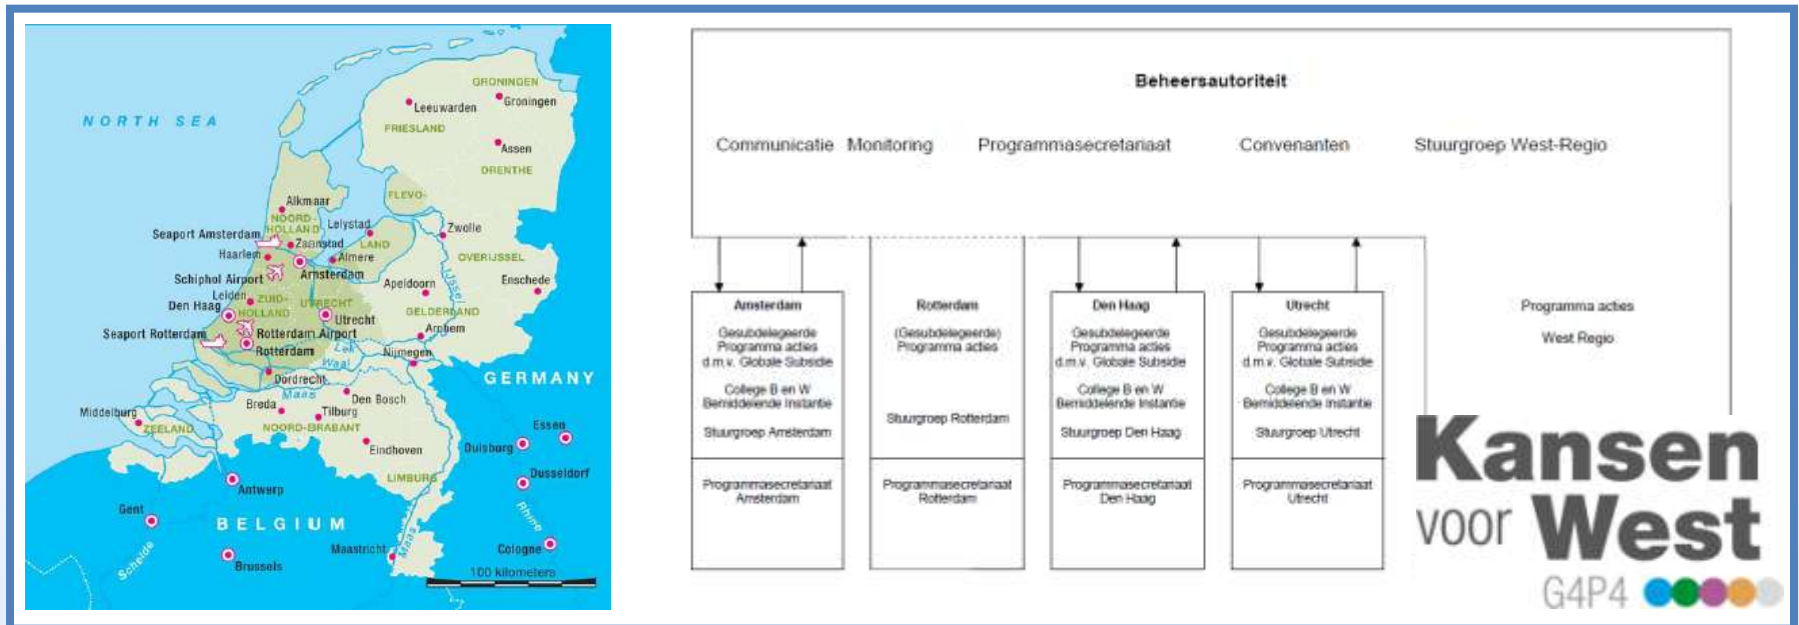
NORTH SEA

GRONINGEN
Groningen
Leeuwarden
FRIESLAND
Assen
DRENTHE
FLEVO-
LAND
Alkmaar
NOORD-HOLLAND
Lelystad
Zwolle
Seaport Amsterdam
Zaanstad
Haarlem
Almere
OVERIJSSEL
Schiphol Airport
Amsterdam
Apeldoorn
Enschede
Leiden
Den Haag
ZUID-HOLLAND
UTRECHT
Utrecht
GELDERLAND
Seaport Rotterdam
Rotterdam Airport
Arnhem
Rotterdam
Lek
Nijmegen
Waal
Dordrecht
GERMANY
Maas
Den Bosch
Breda
Tilburg
Middelburg
ZEELAND
NOORD-BRABANT
Essen
Eindhoven
Duisburg
LIMBURG
Dusseldorf
Antwerp
Gent
BELGIUM
Rhine
Scheide
Maastricht
Maas
Cologne
Brussels
100 kilometers

Beheersautoriteit

Communicatie Monitoring Programmasecretariaat Convenanten Stuurgroep West-Regio

Amsterdam
Gesubdelegeerde Programma acties d.m.v. Globale Subsidie
College B en W Beminddelende Instantie
Stuurgroep Amsterdam
Programmasecretariaat Amsterdam

Rotterdam
(Gesubdelegeerde) Programma acties
Stuurgroep Rotterdam
Programmasecretariaat Rotterdam

Den Haag
Gesubdelegeerde Programma acties d.m.v. Globale Subsidie
College B en W Bemiddelende Instantie
Stuurgroep Den Haag
Programmasecretariaat Den Haag

Utrecht
Gesubdelegeerde Programma acties d.m.v. Globale Subsidie
College B en W Bemiddelende Instantie
Stuurgroep Utrecht
Programmasecretariaat Utrecht

Programma acties
West Regio

Kansen voor West
G4P4